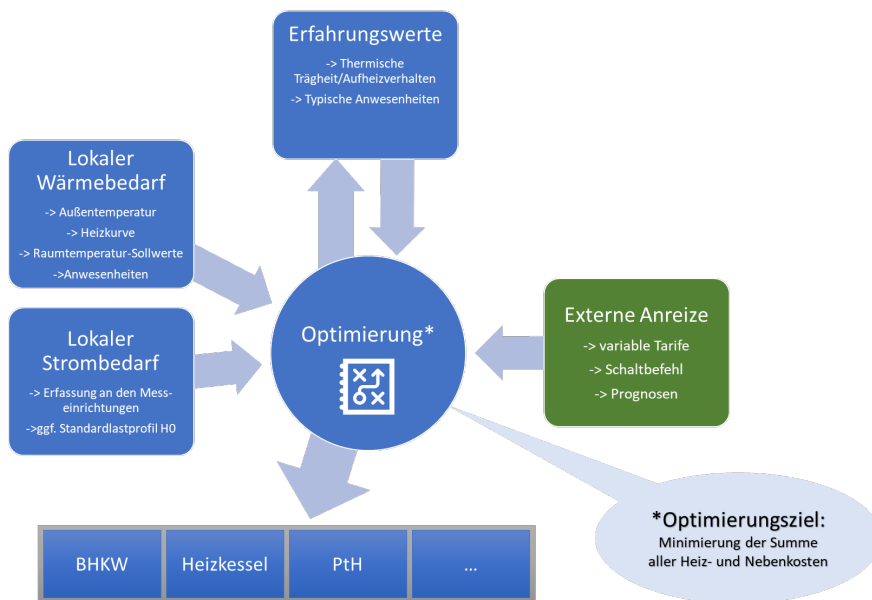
Erfahrungswerte

-> Thermische Trägheit/Aufheizverhalten

-> Typische Anwesenheiten

Lokaler Wärmebedarf

-> Außentemperatur

-> Heizkurve

-> Raumtemperatur-Sollwerte

->Anwesenheiten

Lokaler Strombedarf

-> Erfassung an den Messeinrichtungen

->ggf. Standardlastprofil H0

Optimierung*

Externe Anreize

-> variable Tarife

-> Schaltbefehl

-> Prognosen

BHKW

Heizkessel

PtH

...

*Optimierungsziel:
Minimierung der Summe aller Heiz- und Nebenkosten